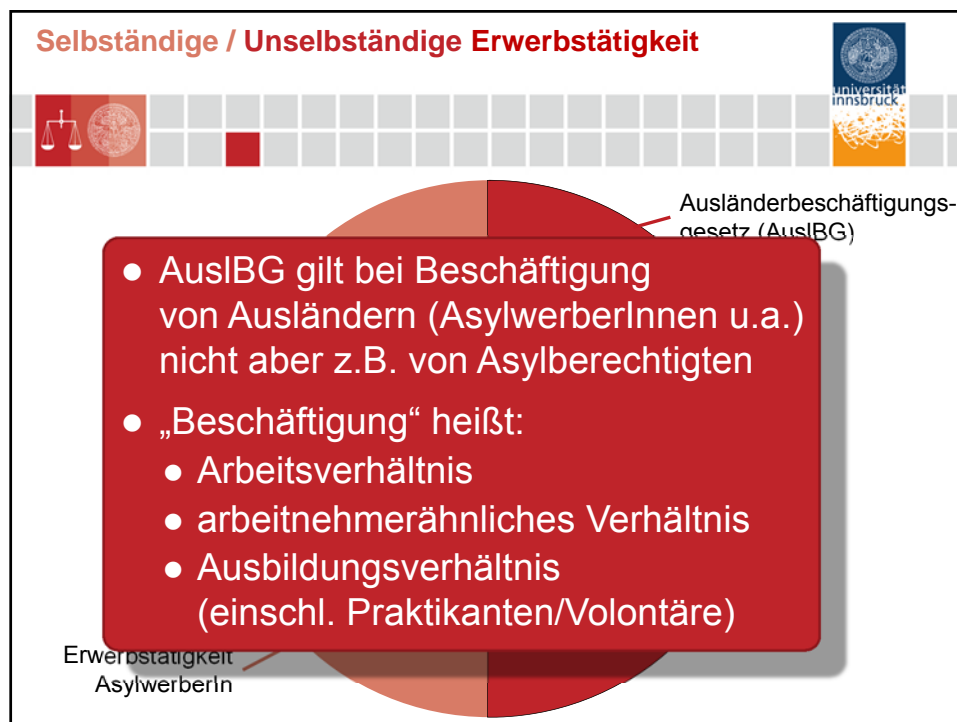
Selbständige / Unselbständige Erwerbstätigkeit

universität innsbruck

Ausländerbeschäftigungsgesetz (AuslBG)

● AuslBG gilt bei Beschäftigung von Ausländern (AsylwerberInnen u.a.) nicht aber z.B. von Asylberechtigten

● „Beschäftigung“ heißt:
● Arbeitsverhältnis
● arbeitnehmerähnliches Verhältnis
● Ausbildungsverhältnis (einschl. Praktikanten/Volontäre)

Erwerbstätigkeit AsylwerberIn